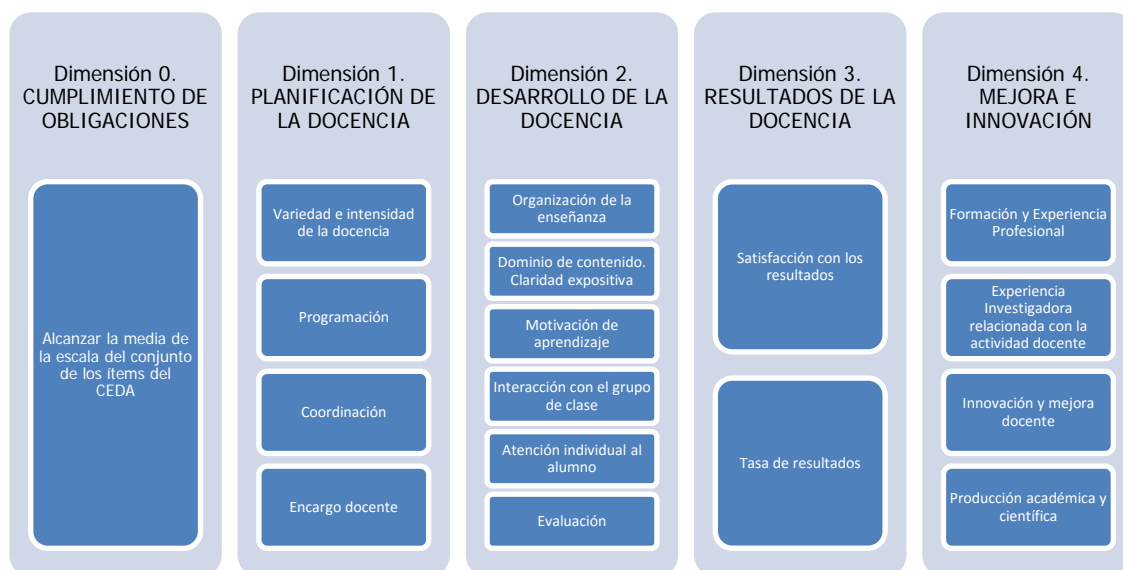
Dimensión 0. CUMPLIMIENTO DE OBLIGACIONES

Alcanzar la media de la escala del conjunto de los ítems del CEDA

Dimensión 1. PLANIFICACIÓN DE LA DOCENCIA

Variedad e intensidad de la docencia

Programación

Coordinación

Encargo docente

Dimensión 2. DESARROLLO DE LA DOCENCIA

Organización de la enseñanza

Dominio de contenido. Claridad expositiva

Motivación de aprendizaje

Interacción con el grupo de clase

Atención individual al alumno

Evaluación

Dimensión 3. RESULTADOS DE LA DOCENCIA

Satisfacción con los resultados

Tasa de resultados

Dimensión 4. MEJORA E INNOVACIÓN

Formación y Experiencia Profesional

Experiencia Investigadora relacionada con la actividad docente

Innovación y mejora docente

Producción académica y científica